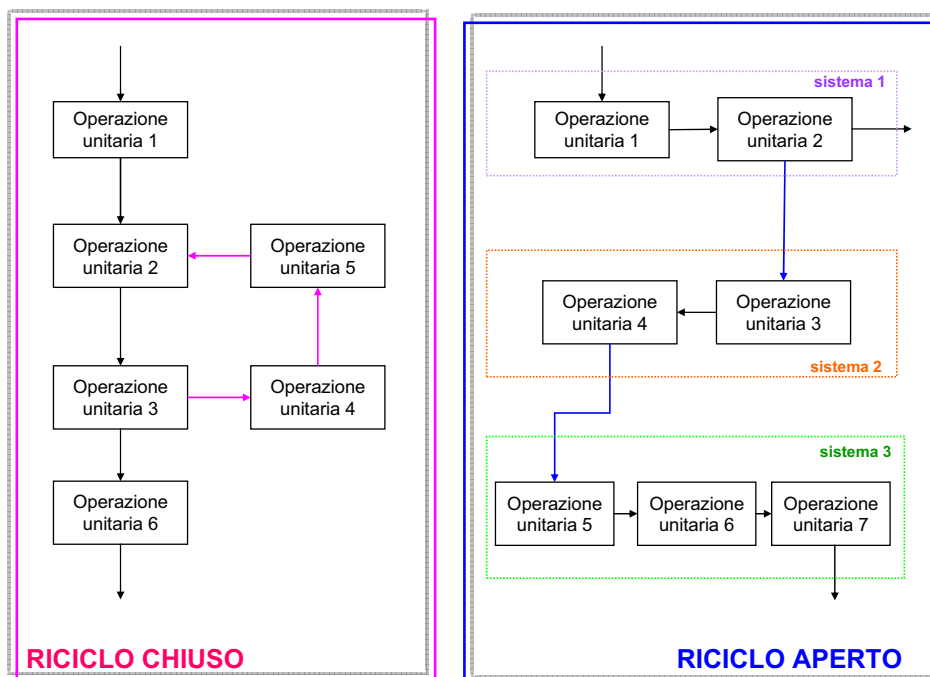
Operazione unitaria 1

Operazione unitaria 2

Operazione unitaria 5

Operazione unitaria 3

Operazione unitaria 4

Operazione unitaria 6

RICICLO CHIUSO

sistema 1

Operazione unitaria 1

Operazione unitaria 2

Operazione unitaria 4

Operazione unitaria 3

sistema 2

sistema 3

Operazione unitaria 5

Operazione unitaria 6

Operazione unitaria 7

RICICLO APERTO